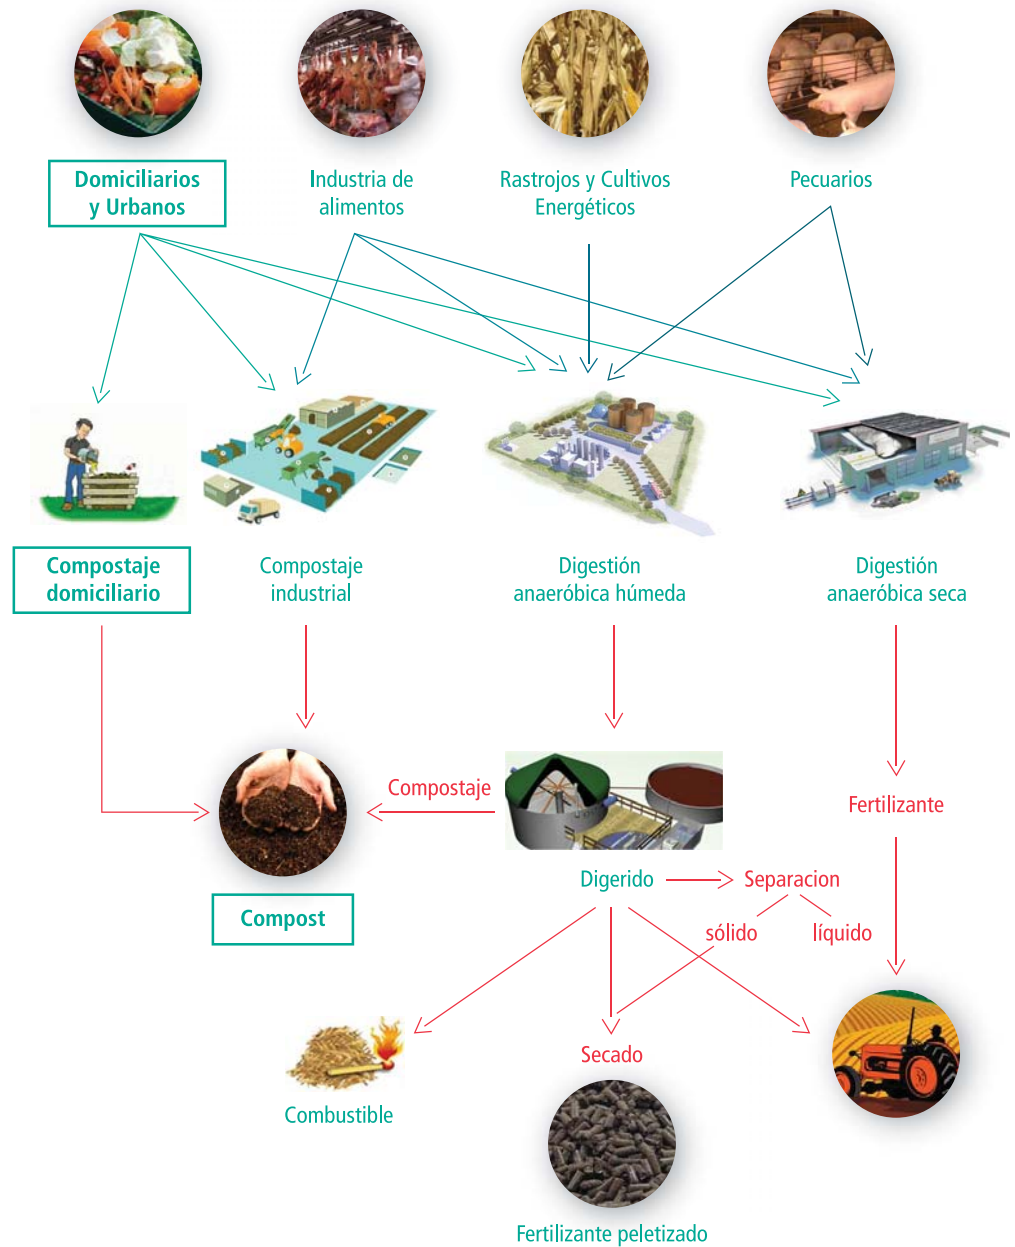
Domiciliarios y Urbanos

Industria de alimentos

Rastrojos y Cultivos Energéticos

Pecuarios

Compostaje domiciliario

Compostaje industrial

Digestión anaeróbica húmeda

Digestión anaeróbica seca

Compostaje

Fertilizante

Compost

Digerido

Separacion

sólido

líquido

Combustible

Secado

Fertilizante peletizado